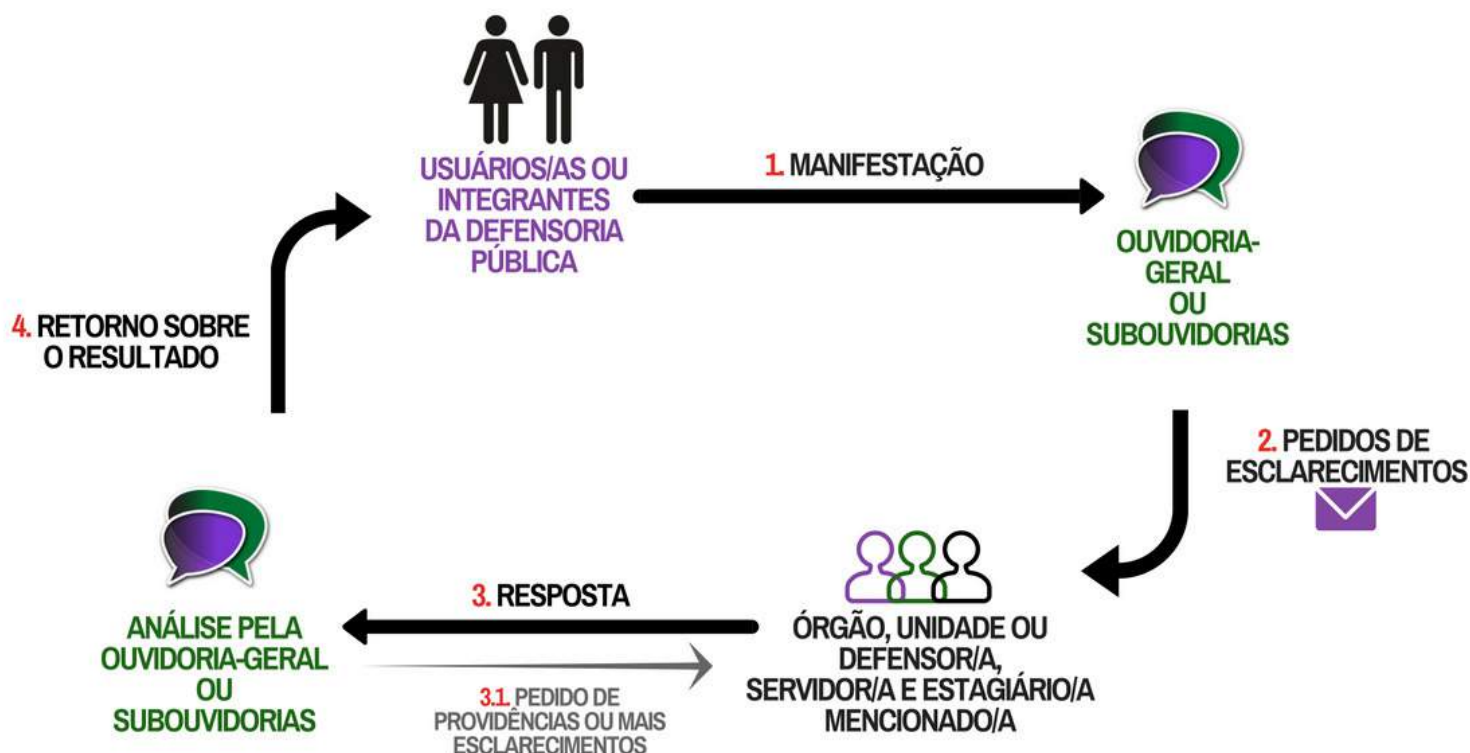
USUÁRIOS/AS OU INTEGRANTES DA DEFENSORIA PÚBLICA

1. MANIFESTAÇÃO

OUVIDORIA-GERAL OU SUBOUVIDORIAS

4. RETORNO SOBRE O RESULTADO

2. PEDIDOS DE ESCLARECIMENTOS

3. RESPOSTA

ANÁLISE PELA OUVIDORIA-GERAL OU SUBOUVIDORIAS

ÓRGÃO, UNIDADE OU DEFENSOR/A, SERVIDOR/A E ESTAGIÁRIO/A MENCIONADO/A

3.1. PEDIDO DE PROVIDÊNCIAS OU MAIS ESCLARECIMENTOS